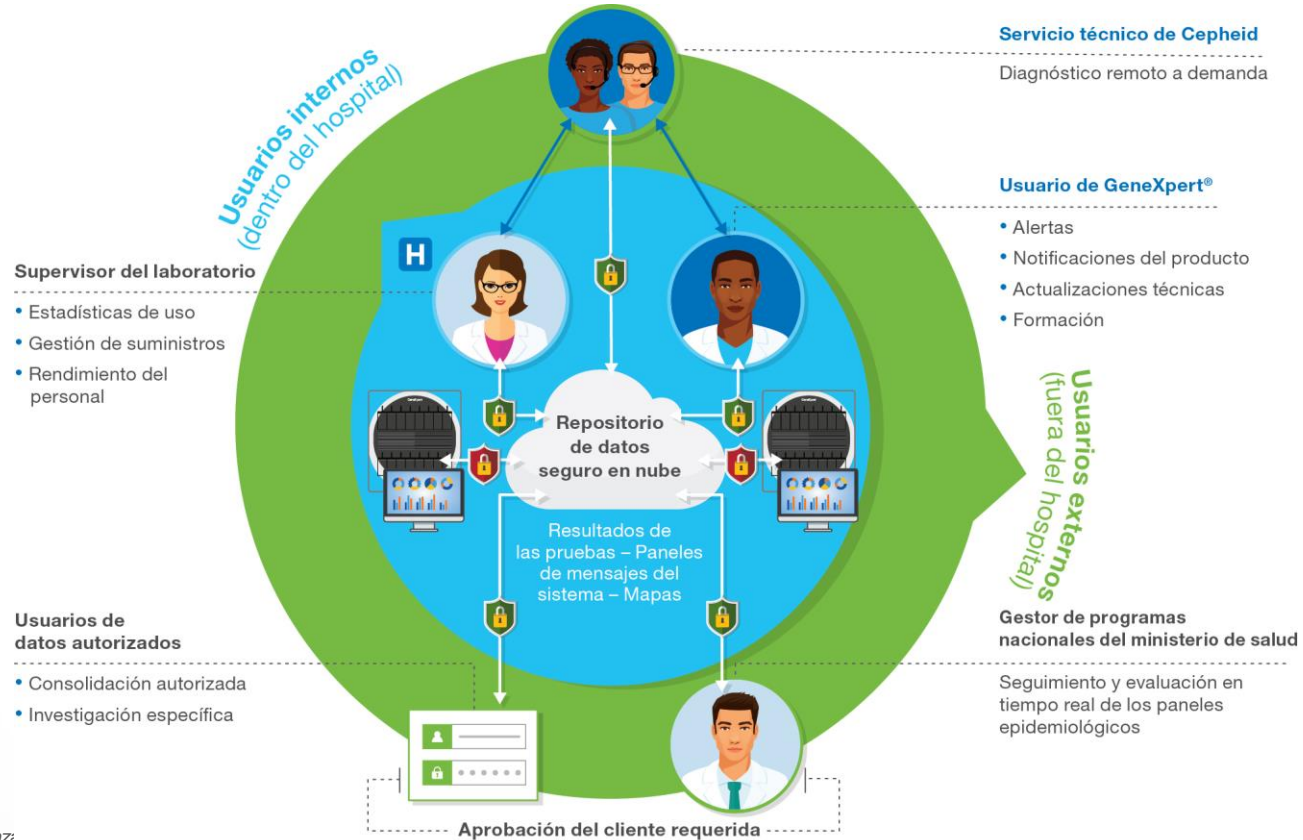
Usuarios internos
(dentro del hospital)

Servicio técnico de Cepheid

Diagnóstico remoto a demanda

Usuario de GeneXpert®

• Alertas
• Notificaciones del producto
• Actualizaciones técnicas
• Formación

H

Supervisor del laboratorio

• Estadísticas de uso
• Gestión de suministros
• Rendimiento del personal

Repositorio de datos seguro en nube

Resultados de las pruebas – Paneles de mensajes del sistema – Mapas

Usuarios externos
(fuera del hospital)

Usuarios de datos autorizados

• Consolidación autorizada
• Investigación específica

Gestor de programas nacionales del ministerio de salud

Seguimiento y evaluación en tiempo real de los paneles epidemiológicos

Aprobación del cliente requerida